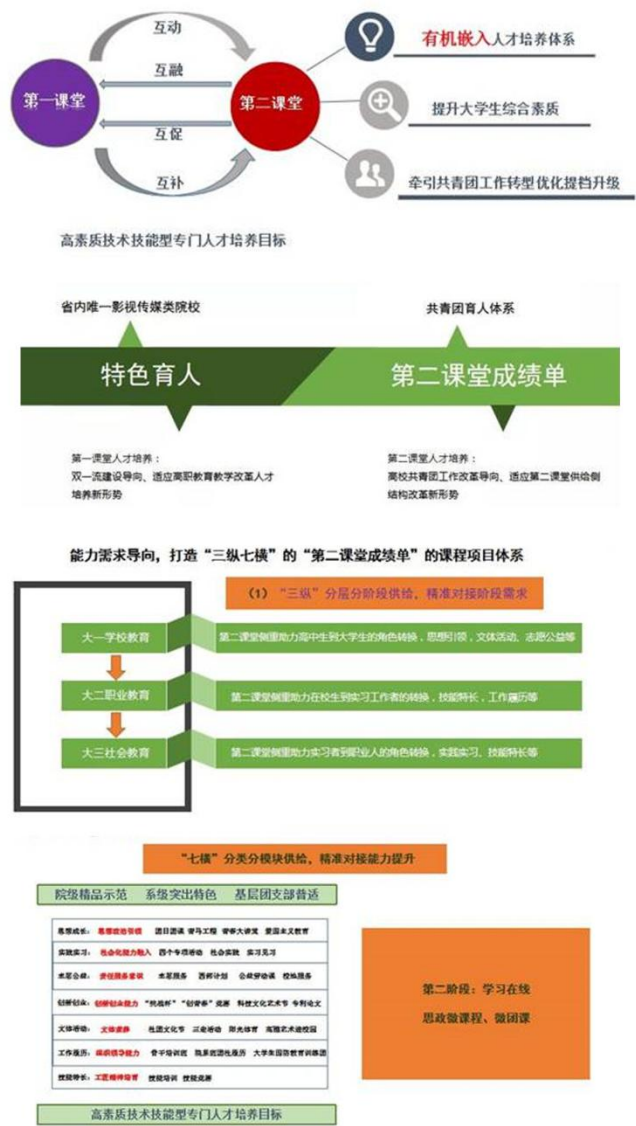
互动

互融

互促

互补

第一课堂

第二课堂

有机嵌入人才培养体系

提升大学生综合素质

牵引共青团工作转型优化提档升级

高素质技术技能型专门人才培养目标

省内唯一影视传媒类院校

共青团育人体系

特色育人

第二课堂成绩单

第一课堂人才培养：
双一流建设导向、适应高职教育教学改革人才培养新形势

第二课堂人才培养：
高校共青团工作改革导向、适应第二课堂供给侧结构改革新形势

能力需求导向，打造“三纵七横”的“第二课堂成绩单”的课程项目体系

（1）“三纵”分层分阶段供给，精准对接阶段需求

大一学校教育

第二课堂侧重助力高中生到大学生的角色转换，思想引领，文体活动，志愿公益等

大二职业教育

第二课堂侧重助力在校生到实习工作者的转换，技能特长，工作履历等

大三社会教育

第二课堂侧重助力实习者到职业人的角色转换，实践实习、技能特长等

“七横”分类分模块供给，精准对接能力提升

院级精品示范　系级突出特色　基层团支部普适

| | | | | | |
|---|---|---|---|---|---|
| 思想成长： | 思想政治引领 | 团日活动 | 青马工程 | 青春大讲堂 | 爱国主义教育 |
| 实践实习： | 社会化能力融入 | 四个专项活动 | 社会实践 | 实习见习 | |
| 志愿公益： | 责任服务意识 | 志愿服务 | 西部计划 | 公益劳动课 | 校园服务 |
| 创新创业： | 创新创业能力 | “挑战杯” | “创青春”竞赛 | 科技文化艺术节 | 专利论文 |
| 文体活动： | 文体素养 | 社团文化节 | 三走活动 | 阳光体育 | 高雅艺术进校园 |
| 工作履历： | 组织领导能力 | 骨干培训班 | 院系团组织服务 | 大学生国防教育训练团 | |
| 技能特长： | 工匠精神培育 | 技能培训 | 技能竞赛 | | |

第二阶段：学习在线
思政微课程、微团课

高素质技术技能型专门人才培养目标